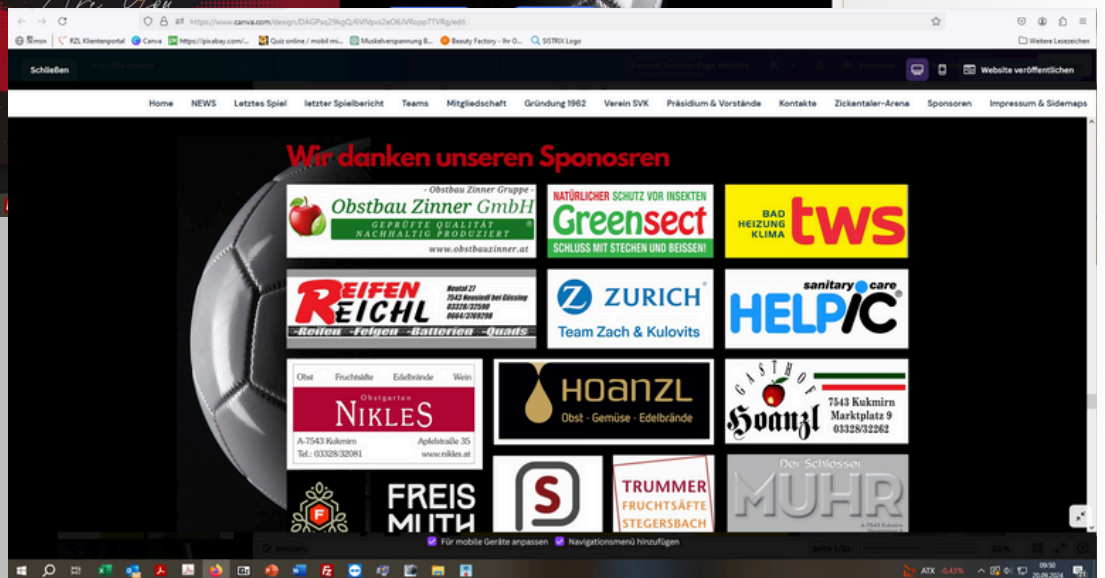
https://www.canva.com/design/DAGPsq29kgQ/6VNjvs2eO6JVRopp7TVRg/edit

Klmun RZL Klientenportal Canva https://pixabay.com/... Quiz online / mobil mi... Muskelverspannung B... Beauty Factory - Ihr O... SISTRIX Logo Weitere Lesezeichen

Schließen

Website veröffentlichen

Home NEWS Letztes Spiel letzter Spielbericht Teams Mitgliedschaft Gründung 1962 Verein SVK Präsidium & Vorstände Kontakte Zickentaler-Arena Sponsoren Impressum & Sidemaps

Wir danken unseren Sponosren

- Obstbau Zinner Gruppe -
Obstbau Zinner GmbH
GEPRÜFTE QUALITÄT
NACHHALTIG PRODUZIERT
www.obstbauzinner.at

NATÜRLICHER SCHUTZ VOR INSEKTEN
Greensect
SCHLUSS MIT STECHEN UND BEISSEN!

BAD HEIZUNG KLIMA tws

REIFEN REICHL
Neustal 27
7543 Neusiedl bei Güssing
03328/32590
0664/3769298
-Reifen -Felgen -Batterien -Quads

ZURICH
Team Zach & Kulovits

sanitary care
HELPIC

Obst Fruchtsäfte Edelbrände Wein
Obstgarten
NIKLES
A-7543 Kukmirn Apfelstraße 35
Tel.: 03328/32081 www.nikles.at

HOANZL
Obst · Gemüse · Edelbrände

GASTHOF
Hoanzl
7543 Kukmirn
Marktplatz 9
03328/32262

FREIS MUTH

S

TRUMMER
FRUCHTSÄFTE
STEGERSBACH

Der Schlosser
MUHR

Für mobile Geräte anpassen Navigationsmenü hinzufügen

ATX -0,43%
09:50
20.09.2024